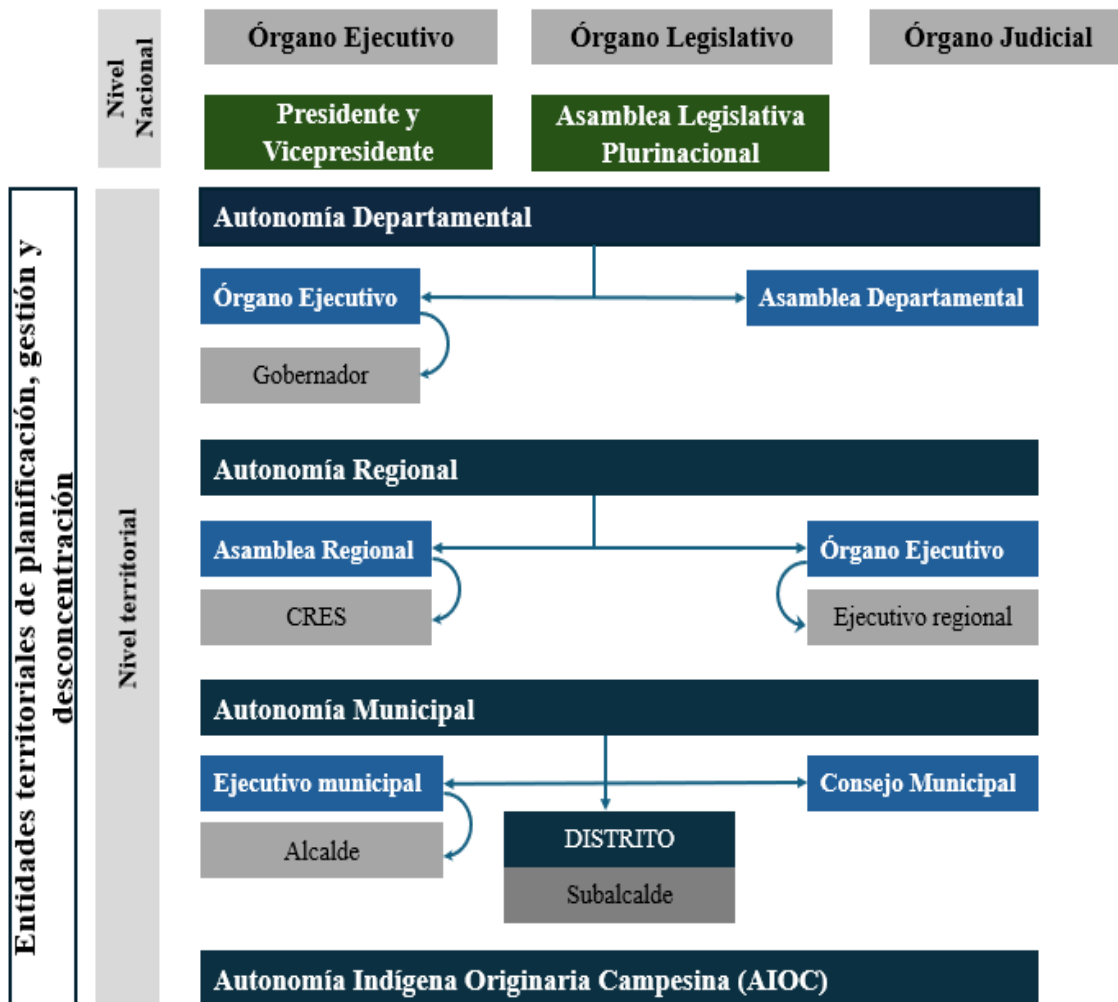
Nivel Nacional

Órgano Ejecutivo

Órgano Legislativo

Órgano Judicial

Presidente y Vicepresidente

Asamblea Legislativa Plurinacional

Entidades territoriales de planificación, gestión y desconcentración

Nivel territorial

Autonomía Departamental

Órgano Ejecutivo

Asamblea Departamental

Gobernador

Autonomía Regional

Asamblea Regional

Órgano Ejecutivo

CRES

Ejecutivo regional

Autonomía Municipal

Ejecutivo municipal

Consejo Municipal

Alcalde

DISTRITO

Subalcalde

Autonomía Indígena Originaria Campesina (AIOC)